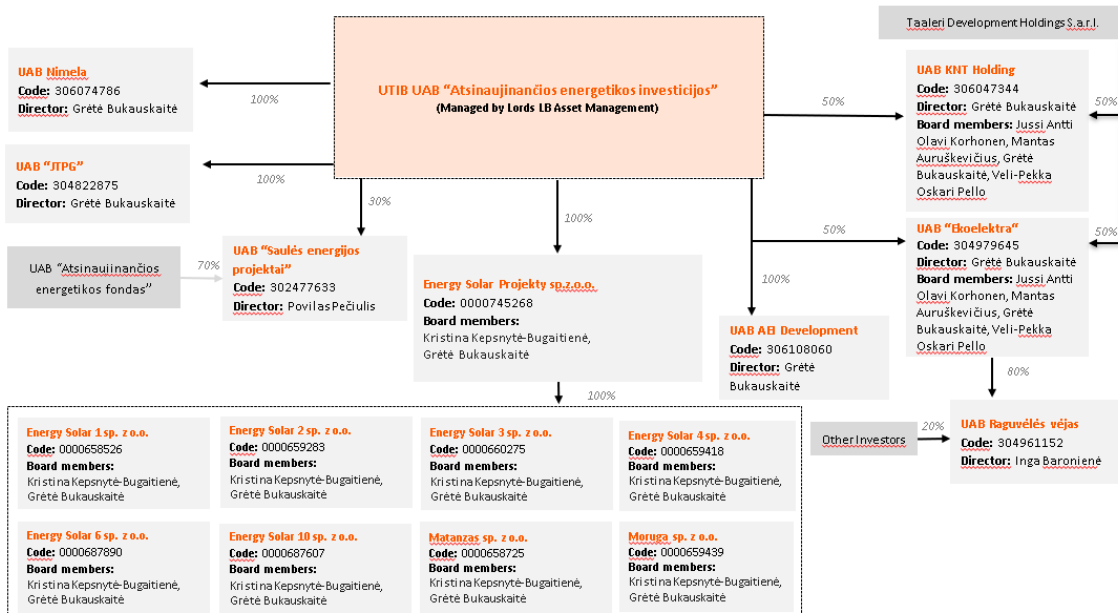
Taaleri Development Holdings S.a.r.l.

UTIB UAB "Atsinaujinančios energetikos investicijos"
(Managed by Lords LB Asset Management)

UAB Nimela
Code: 306074786
Director: Grėtė Bukauskaitė

100%

UAB "JTPG"
Code: 304822875
Director: Grėtė Bukauskaitė

100%

UAB KNT Holding
Code: 306047344
Director: Grėtė Bukauskaitė
Board members: Jussi Antti Olavi Korhonen, Mantas Auruškevičius, Grėtė Bukauskaitė, Veli-Pekka Oskari Pello

50%

50%

UAB "Ekoelektra"
Code: 304979645
Director: Grėtė Bukauskaitė
Board members: Jussi Antti Olavi Korhonen, Mantas Auruškevičius, Grėtė Bukauskaitė, Veli-Pekka Oskari Pello

50%

50%

30%

100%

UAB "Atsinaujinančios energetikos fondas"

70%

UAB "Saulės energijos projektai"
Code: 302477633
Director: Povilas Pečiulis

Energy Solar Projekty sp.z.o.o.
Code: 0000745268
Board members:
Kristina Kepsnytė-Bugaitienė, Grėtė Bukauskaitė

100%

UAB AEI Development
Code: 306108060
Director: Grėtė Bukauskaitė

80%

100%

Other Investors

20%

UAB Raguvėlės vėjas
Code: 304961152
Director: Inga Baronienė

Energy Solar 1 sp. z o.o.
Code: 0000658526
Board members:
Kristina Kepsnytė-Bugaitienė, Grėtė Bukauskaitė

Energy Solar 2 sp. z o.o.
Code: 0000659283
Board members:
Kristina Kepsnytė-Bugaitienė, Grėtė Bukauskaitė

Energy Solar 3 sp. z o.o.
Code: 0000660275
Board members:
Kristina Kepsnytė-Bugaitienė, Grėtė Bukauskaitė

Energy Solar 4 sp. z o.o.
Code: 0000659418
Board members:
Kristina Kepsnytė-Bugaitienė, Grėtė Bukauskaitė

Energy Solar 6 sp. z o.o.
Code: 0000687890
Board members:
Kristina Kepsnytė-Bugaitienė, Grėtė Bukauskaitė

Energy Solar 10 sp. z o.o.
Code: 0000687607
Board members:
Kristina Kepsnytė-Bugaitienė, Grėtė Bukauskaitė

Matanzas sp. z o.o.
Code: 0000658725
Board members:
Kristina Kepsnytė-Bugaitienė, Grėtė Bukauskaitė

Moruga sp. z o.o.
Code: 0000659439
Board members:
Kristina Kepsnytė-Bugaitienė, Grėtė Bukauskaitė